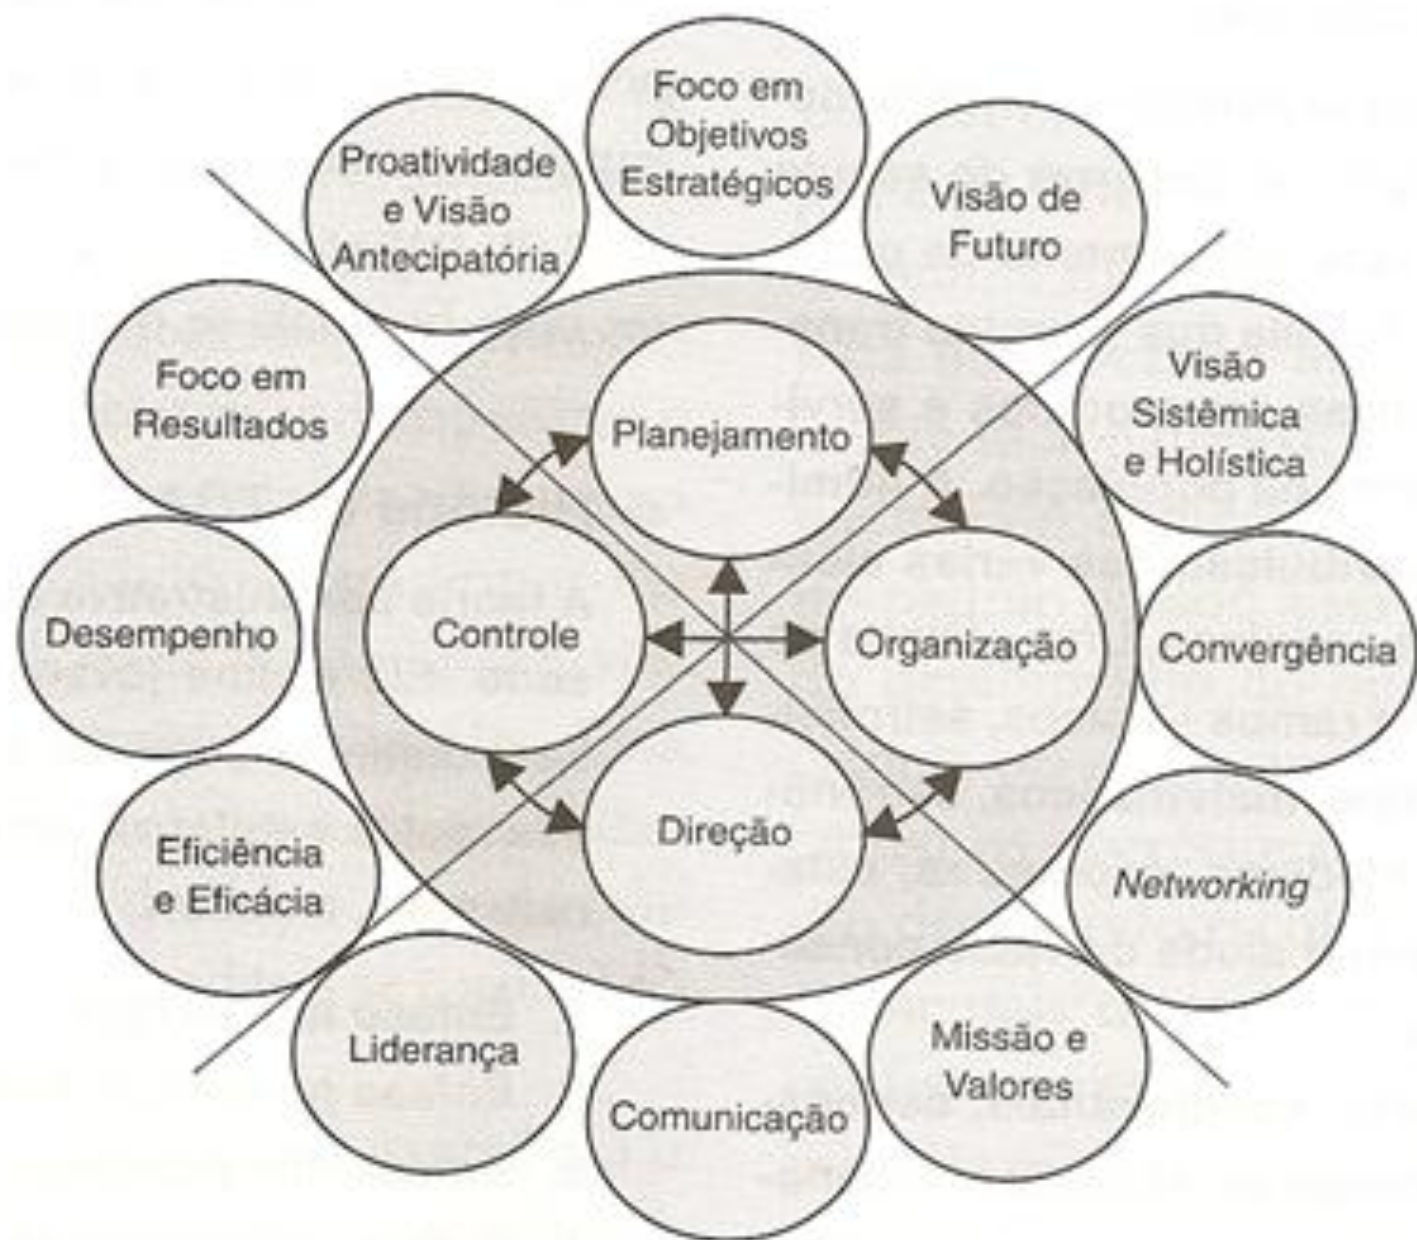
Foco em Objetivos Estratégicos

Proatividade e Visão Antecipatória

Visão de Futuro

Foco em Resultados

Visão Sistêmica e Holística

Planejamento

Desempenho

Controle

Organização

Convergência

Direção

Eficiência e Eficácia

*Networking*

Liderança

Missão e Valores

Comunicação